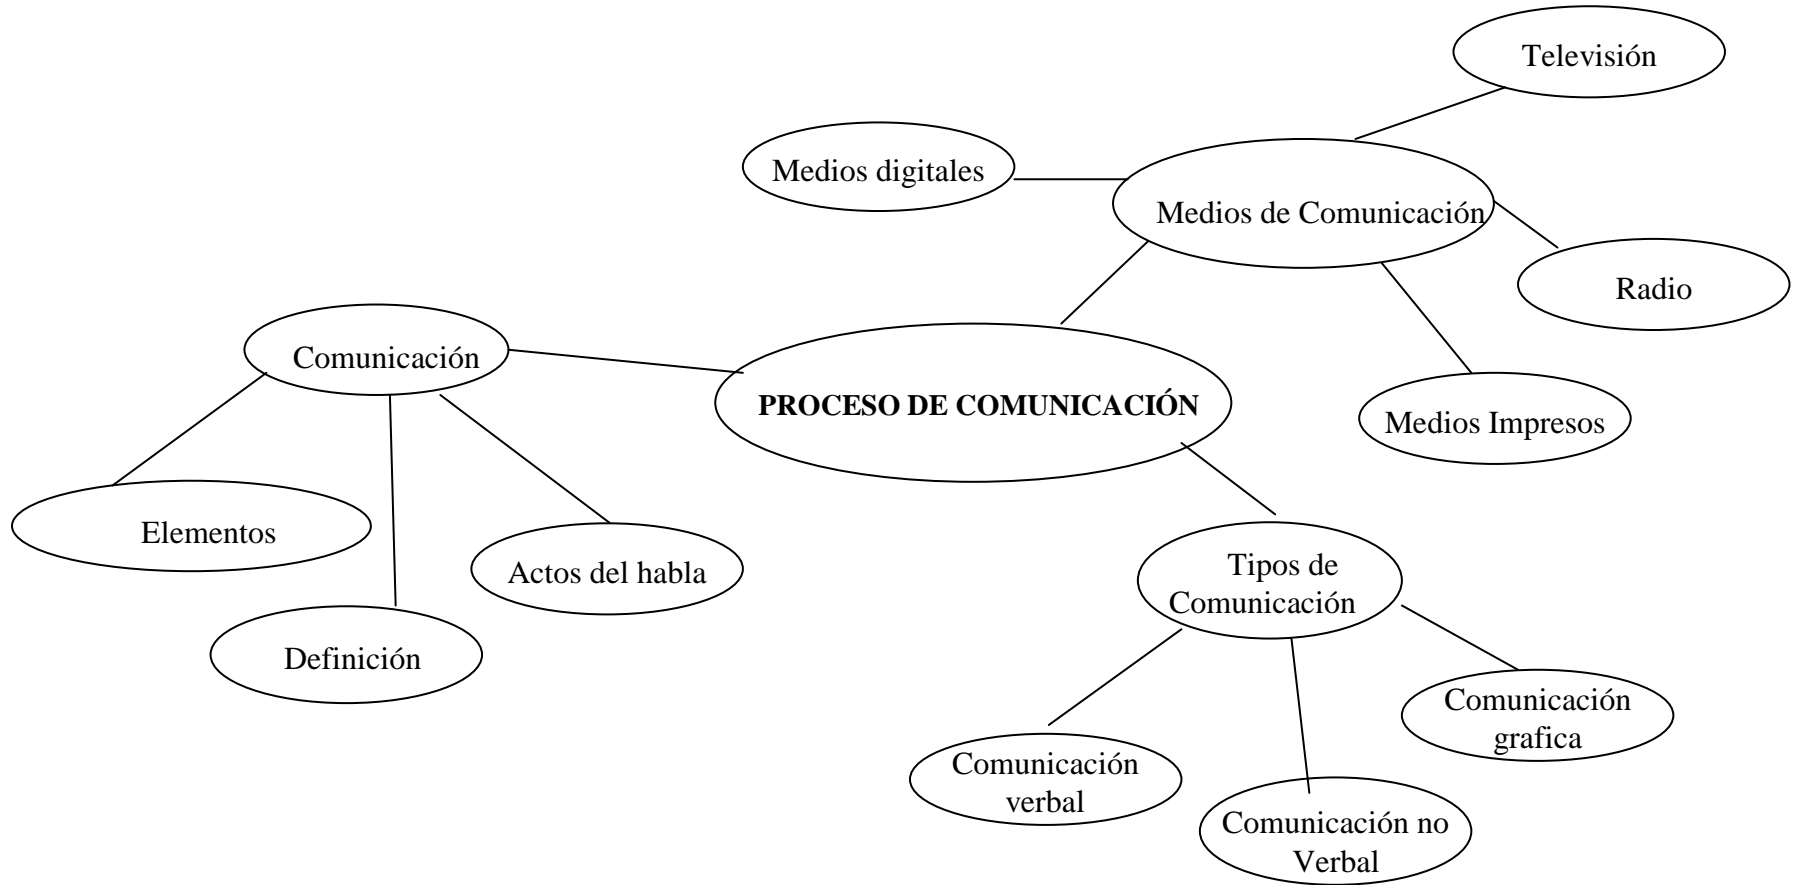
Televisión

Medios digitales

Medios de Comunicación

Radio

Comunicación

PROCESO DE COMUNICACIÓN

Medios Impresos

Elementos

Actos del habla

Definición

Tipos de Comunicación

Comunicación grafica

Comunicación verbal

Comunicación no Verbal